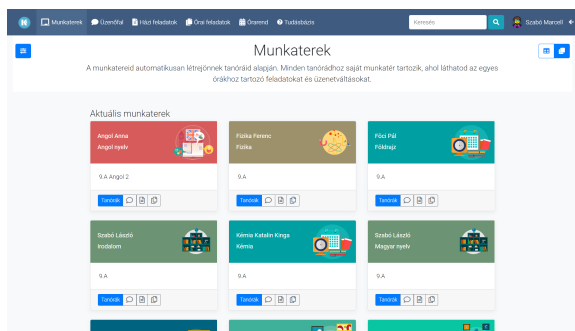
Munkaterek Üzenőfal Házi feladatok Órai feladatok Órarend Tudásbázis

Keresés

Szabó Marcell

Munkaterek

A munkatereid automatikusan létrejönnek tanóráid alapján. Minden tanórádhoz saját munkatér tartozik, ahol láthatod az egyes órákhoz tartozó feladatokat és üzenetváltásokat.

Aktuális munkaterek

Angol Anna
Angol nyelv

9.A Angol 2

Tanórák

Fizika Ferenc
Fizika

9.A

Tanórák

Föci Pál
Földrajz

9.A

Tanórák

Szabó László
Irodalom

9.A

Tanórák

Kémia Katalin Kinga
Kémia

9.A

Tanórák

Szabó László
Magyar nyelv

9.A

Tanórák